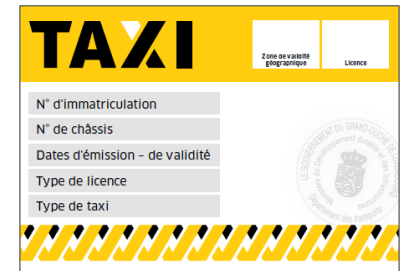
TAXI

Zone de validité géographique

Licence

N° d'immatriculation

N° de châssis

Dates d'émission – de validité

Type de licence

Type de taxi

LE GOUVERNEMENT DU GRAND-DUCHÉ DE LUXEMBOURG
Ministère du Développement durable et des Infrastructures
Département des transports